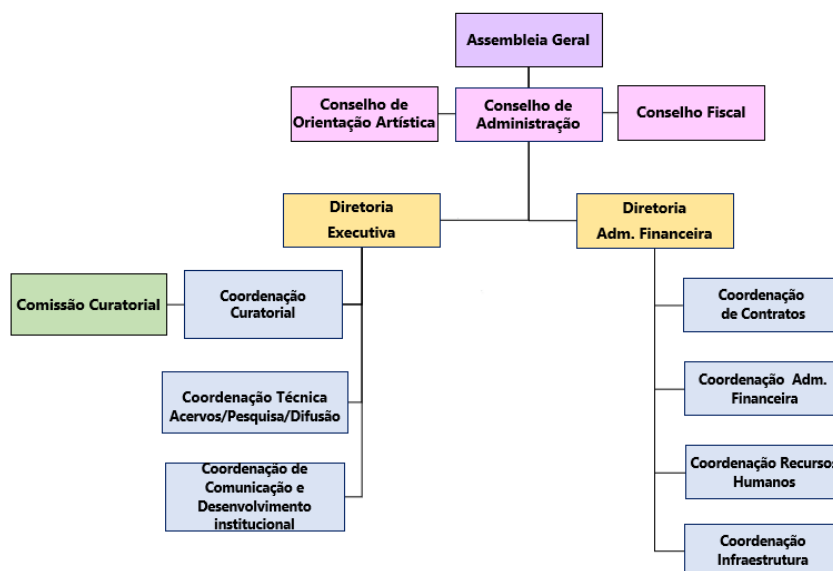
Assembleia Geral

Conselho de Orientação Artística

Conselho de Administração

Conselho Fiscal

Diretoria Executiva

Diretoria Adm. Financeira

Comissão Curatorial

Coordenação Curatorial

Coordenação Técnica Acervos/Pesquisa/Difusão

Coordenação de Comunicação e Desenvolvimento institucional

Coordenação de Contratos

Coordenação Adm. Financeira

Coordenação Recursos Humanos

Coordenação Infraestrutura